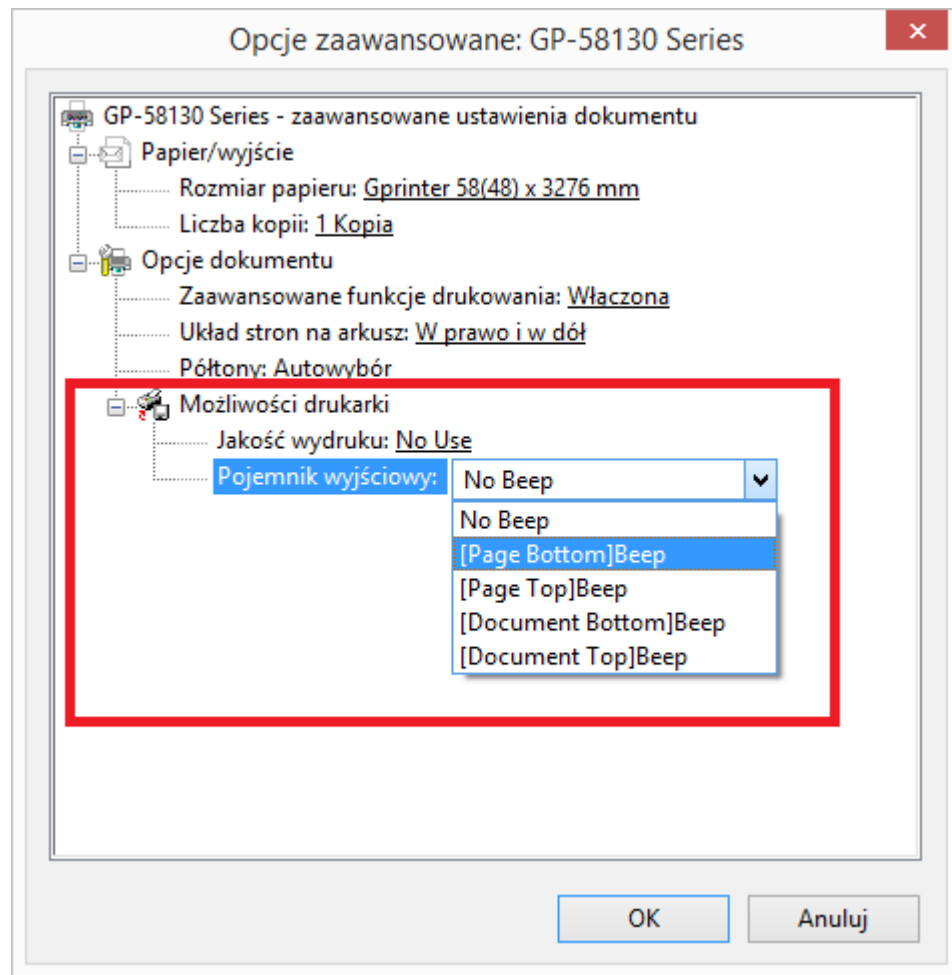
Opcje zaawansowane: GP-58130 Series

GP-58130 Series - zaawansowane ustawienia dokumentu
Papier/wyjście
Rozmiar papieru: Gprinter 58(48) x 3276 mm
Liczba kopii: 1 Kopia
Opcje dokumentu
Zaawansowane funkcje drukowania: Włączona
Układ stron na arkusz: W prawo i w dół
Półtony: Autowybór
Możliwości drukarki
Jakość wydruku: No Use
Pojemnik wyjściowy: No Beep
No Beep
[Page Bottom]Beep
[Page Top]Beep
[Document Bottom]Beep
[Document Top]Beep

OK
Anuluj